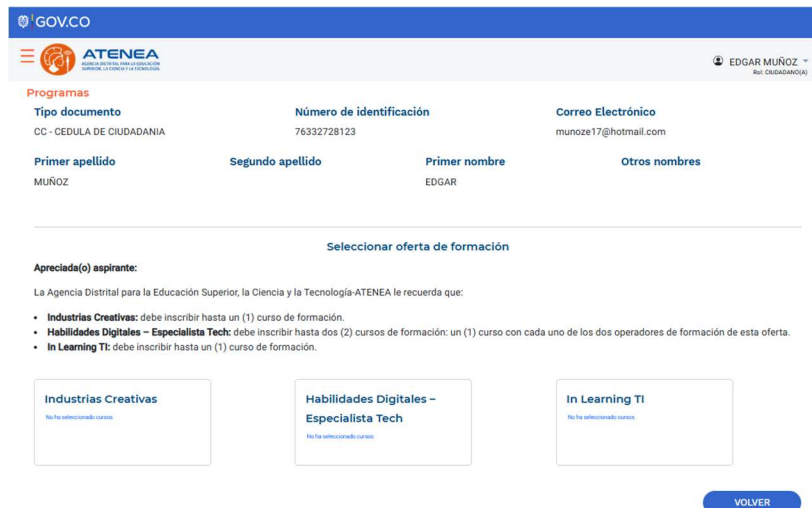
GOV.CO

ATENEA
AGENCIA DISTRITAL PARA LA EDUCACIÓN SUPERIOR, LA CIENCIA Y LA TECNOLOGÍA

EDGAR MUÑOZ
Rol: CIUDADANO(A)

Programas

| Tipo documento | Número de identificación | Correo Electrónico |
|---|---|---|
| CC - CEDULA DE CIUDADANIA | 76332728123 | munoze17@hotmail.com |

| Primer apellido | Segundo apellido | Primer nombre | Otros nombres |
|---|---|---|---|
| MUÑOZ | | EDGAR | |

Seleccionar oferta de formación

Apreciada(o) aspirante:

La Agencia Distrital para la Educación Superior, la Ciencia y la Tecnología-ATENEA le recuerda que:

• Industrias Creativas: debe inscribir hasta un (1) curso de formación.
• Habilidades Digitales – Especialista Tech: debe inscribir hasta dos (2) cursos de formación: un (1) curso con cada uno de los dos operadores de formación de esta oferta.
• In Learning TI: debe inscribir hasta un (1) curso de formación.

Industrias Creativas
No ha seleccionado cursos

Habilidades Digitales – Especialista Tech
No ha seleccionado cursos

In Learning TI
No ha seleccionado cursos

VOLVER